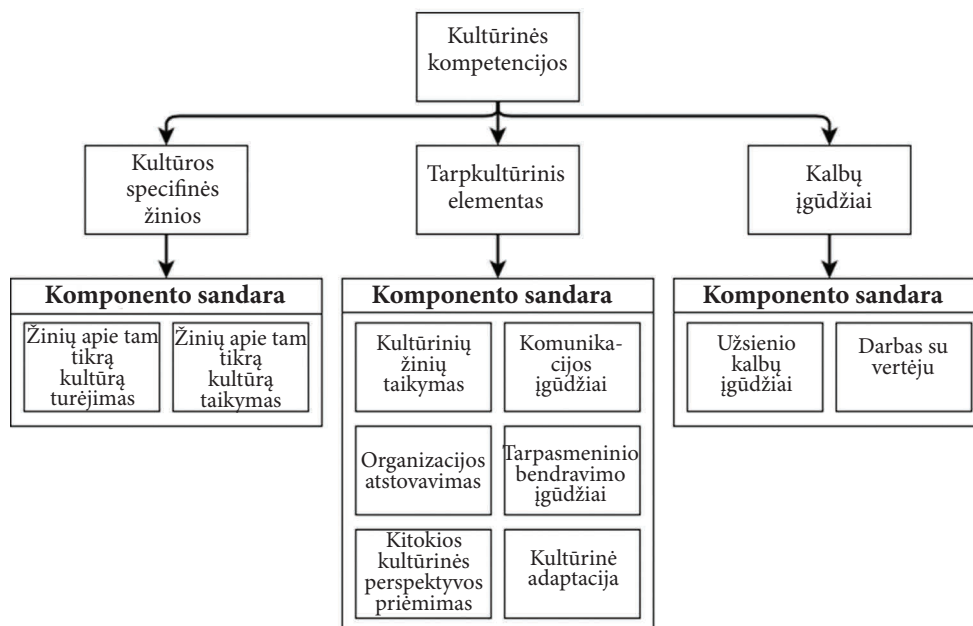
Kultūrinės kompetencijos

Kultūros specifinės žinios

Tarpkultūrinis elementas

Kalbų įgūdžiai

Komponento sandara

Žinių apie tam tikrą kultūrą turėjimas

Žinių apie tam tikrą kultūrą taikymas

Komponento sandara

Kultūrinių žinių taikymas

Komunika-cijos įgūdžiai

Organizacijos atstovavimas

Tarpasmeninio bendravimo įgūdžiai

Kitokios kultūrinės perspektyvos priėmimas

Kultūrinė adaptacija

Komponento sandara

Užsienio kalbų įgūdžiai

Darbas su vertėju